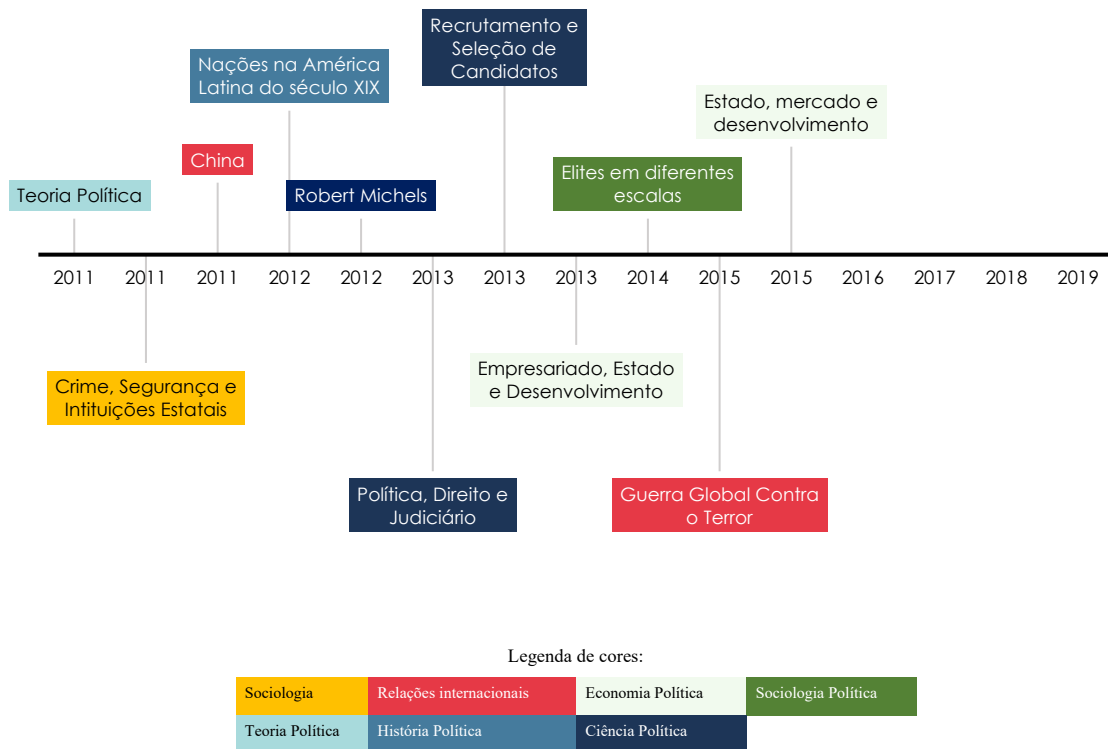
Recrutamento e Seleção de Candidatos

Nações na América Latina do século XIX

Estado, mercado e desenvolvimento

China

Elites em diferentes escalas

Teoria Política

Robert Michels

2011 2011 2011 2012 2012 2013 2013 2013 2014 2015 2015 2016 2017 2018 2019

Empresariado, Estado e Desenvolvimento

Crime, Segurança e Intituições Estatais

Política, Direito e Judiciário

Guerra Global Contra o Terror

Legenda de cores:

| Sociologia | Relações internacionais | Economia Política | Sociologia Política |
|---|---|---|---|
| Teoria Política | História Política | Ciência Política | |